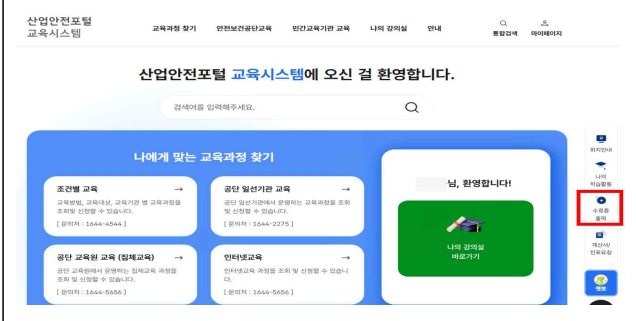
산업안전포털 교육시스템

교육과정 찾기 안전보건공단교육 민간교육기관 교육 나의 강의실 안내 통합검색 마이페이지

산업안전포털 교육시스템에 오신 걸 환영합니다.

검색어를 입력해주세요.

나에게 맞는 교육과정 찾기

조건별 교육 →
교육방법, 교육대상, 교육기관 별 교육과정을 조회 및 신청할 수 있습니다.
[ 문의처 : 1644-4544 ]

공단 일선기관 교육 →
공단 일선기관에서 운영하는 교육과정을 조회 및 신청할 수 있습니다.
[ 문의처 : 1644-2275 ]

공단 교육원 교육 (집체교육) →
공단 교육원에서 운영하는 집체교육 과정을 조회 및 신청할 수 있습니다.
[ 문의처 : 1644-5656 ]

인터넷교육 →
인터넷교육 과정을 조회 및 신청할 수 있습니다.
[ 문의처 : 1644-5656 ]

님, 환영합니다!

나의 강의실 바로가기

위치안내

나의 학습활동

수료증 출력

계산서/ 전표출력